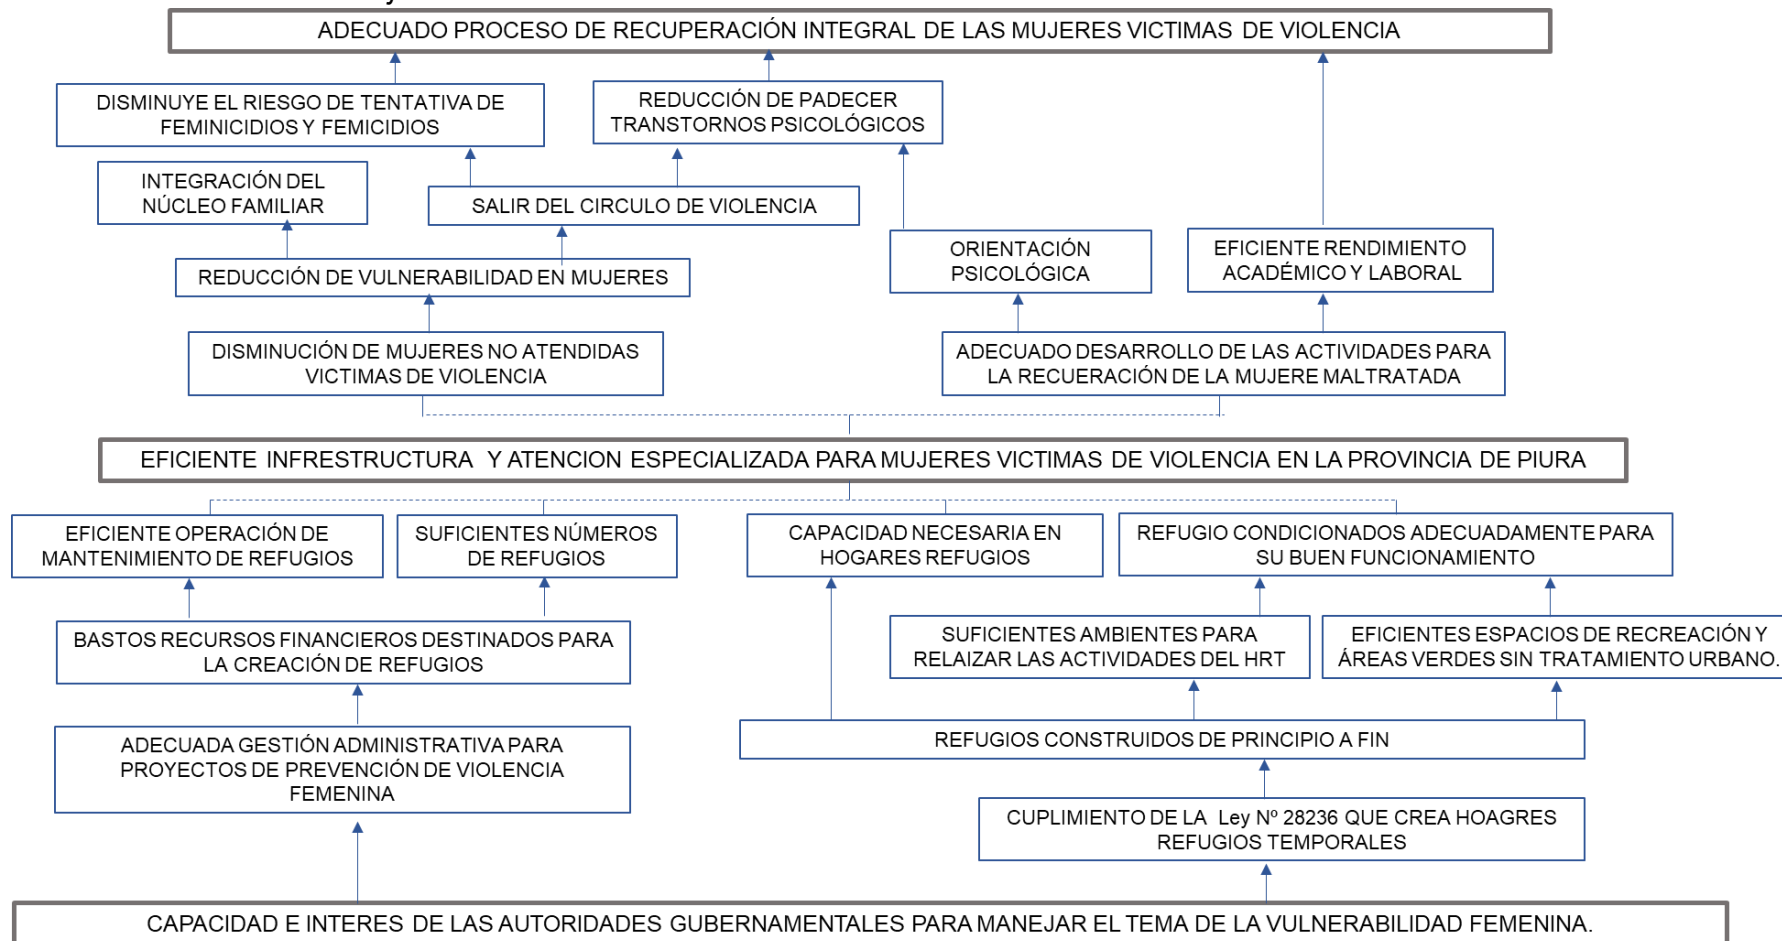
ADECUADO PROCESO DE RECUPERACIÓN INTEGRAL DE LAS MUJERES VICTIMAS DE VIOLENCIA

DISMINUYE EL RIESGO DE TENTATIVA DE FEMINICIDIOS Y FEMICIDIOS

REDUCCIÓN DE PADECER TRANSTORNOS PSICOLÓGICOS

INTEGRACIÓN DEL NÚCLEO FAMILIAR

SALIR DEL CIRCULO DE VIOLENCIA

ORIENTACIÓN PSICOLÓGICA

EFICIENTE RENDIMIENTO ACADÉMICO Y LABORAL

REDUCCIÓN DE VULNERABILIDAD EN MUJERES

DISMINUCIÓN DE MUJERES NO ATENDIDAS VICTIMAS DE VIOLENCIA

ADECUADO DESARROLLO DE LAS ACTIVIDADES PARA LA RECUERACIÓN DE LA MUJERE MALTRATADA

EFICIENTE INFRESTRUCTURA Y ATENCION ESPECIALIZADA PARA MUJERES VICTIMAS DE VIOLENCIA EN LA PROVINCIA DE PIURA

EFICIENTE OPERACIÓN DE MANTENIMIENTO DE REFUGIOS

SUFICIENTES NÚMEROS DE REFUGIOS

CAPACIDAD NECESARIA EN HOGARES REFUGIOS

REFUGIO CONDICIONADOS ADECUADAMENTE PARA SU BUEN FUNCIONAMIENTO

BASTOS RECURSOS FINANCIEROS DESTINADOS PARA LA CREACIÓN DE REFUGIOS

SUFICIENTES AMBIENTES PARA RELAIZAR LAS ACTIVIDADES DEL HRT

EFICIENTES ESPACIOS DE RECREACIÓN Y ÁREAS VERDES SIN TRATAMIENTO URBANO.

REFUGIOS CONSTRUIDOS DE PRINCIPIO A FIN

ADECUADA GESTIÓN ADMINISTRATIVA PARA PROYECTOS DE PREVENCIÓN DE VIOLENCIA FEMENINA

CUPLIMIENTO DE LA Ley Nº 28236 QUE CREA HOAGRES REFUGIOS TEMPORALES

CAPACIDAD E INTERES DE LAS AUTORIDADES GUBERNAMENTALES PARA MANEJAR EL TEMA DE LA VULNERABILIDAD FEMENINA.